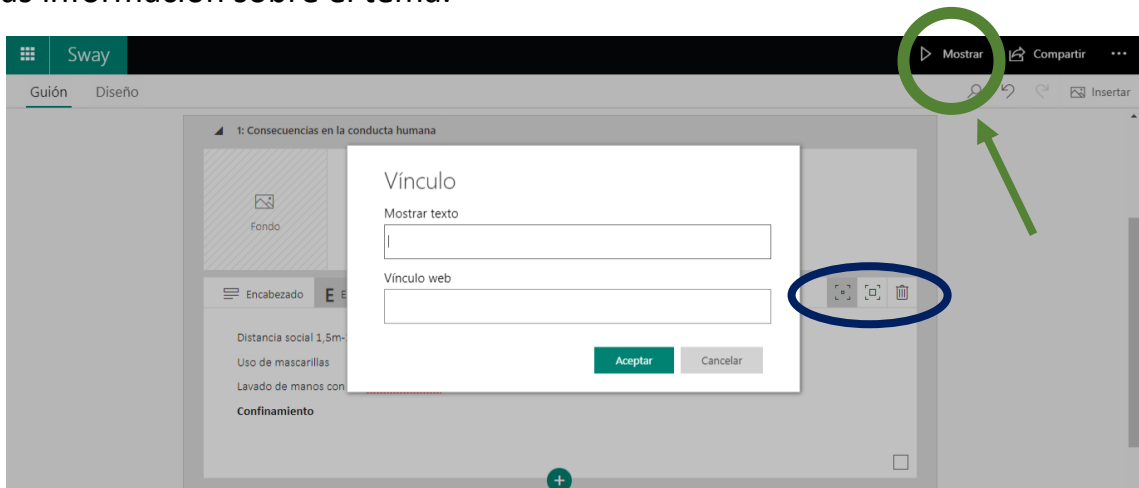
Sway

Mostrar Compartir ···

Guión Diseño

Insertar

1: Consecuencias en la conducta humana

Fondo

Encabezado E

Distancia social 1,5m-

Uso de mascarillas

Lavado de manos con

Confinamiento

Vínculo

Mostrar texto

Vínculo web

Aceptar Cancelar